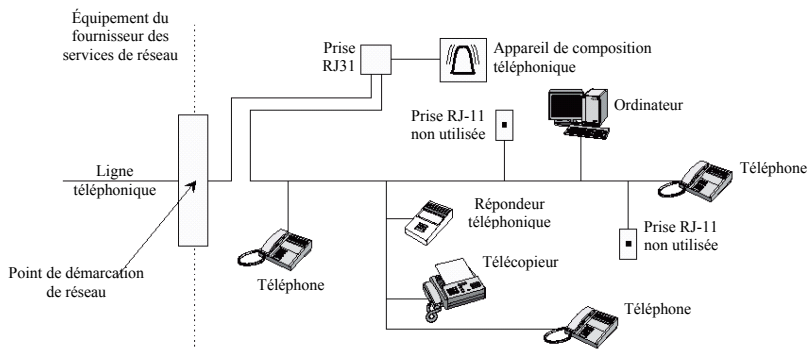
Équipement du fournisseur des services de réseau

Prise RJ31

Appareil de composition téléphonique

Prise RJ-11 non utilisée

Ordinateur

Ligne téléphonique

Téléphone

Répondeur téléphonique

Prise RJ-11 non utilisée

Télécopieur

Point de démarcation de réseau

Téléphone

Téléphone